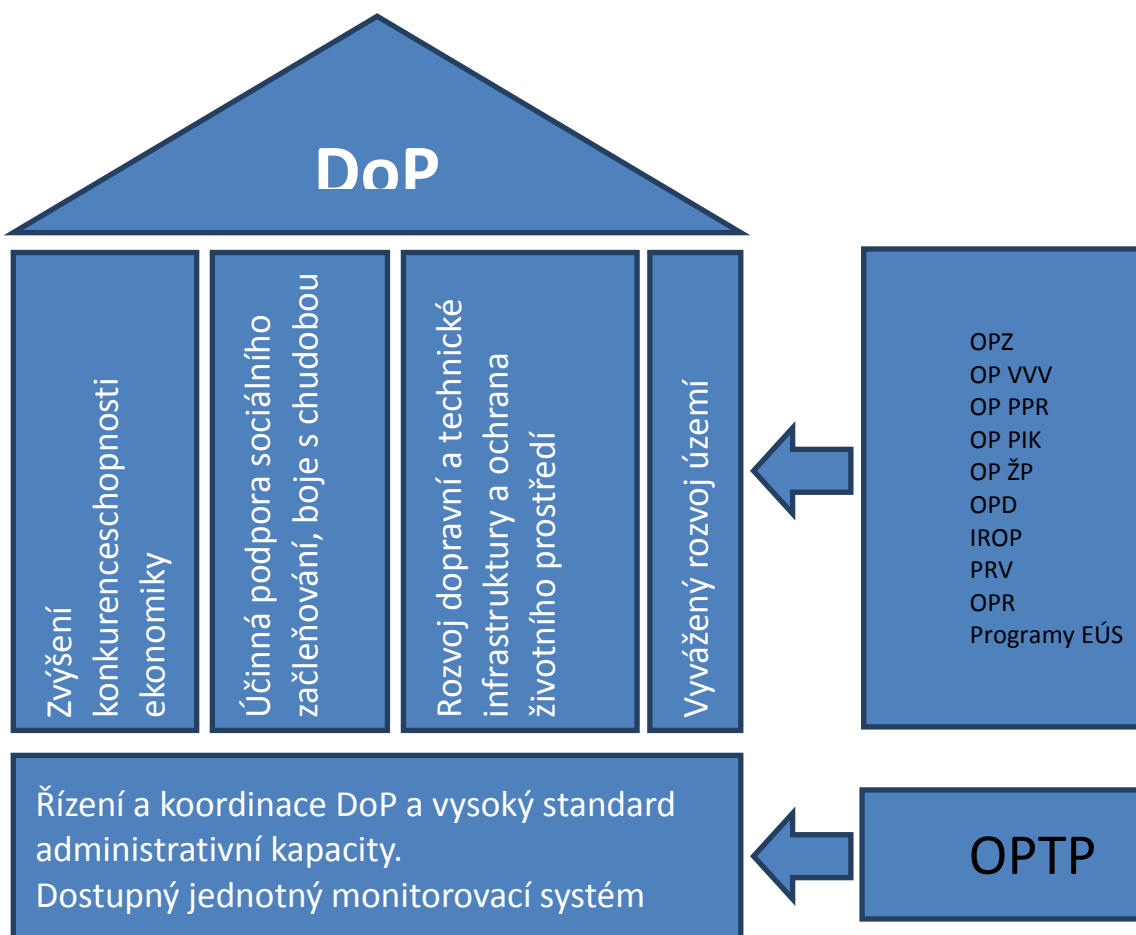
DoP

Zvýšení konkurenceschopnosti ekonomiky

Účinná podpora sociálního začleňování, boje s chudobou

Rozvoj dopravní a technické infrastruktury a ochrana životního prostředí

Vyvážený rozvoj území

OPZ
OP VVV
OP PPR
OP PIK
OP ŽP
OPD
IROP
PRV
OPR
Programy EÚS

Řízení a koordinace DoP a vysoký standard administrativní kapacity.
Dostupný jednotný monitorovací systém

OPTP